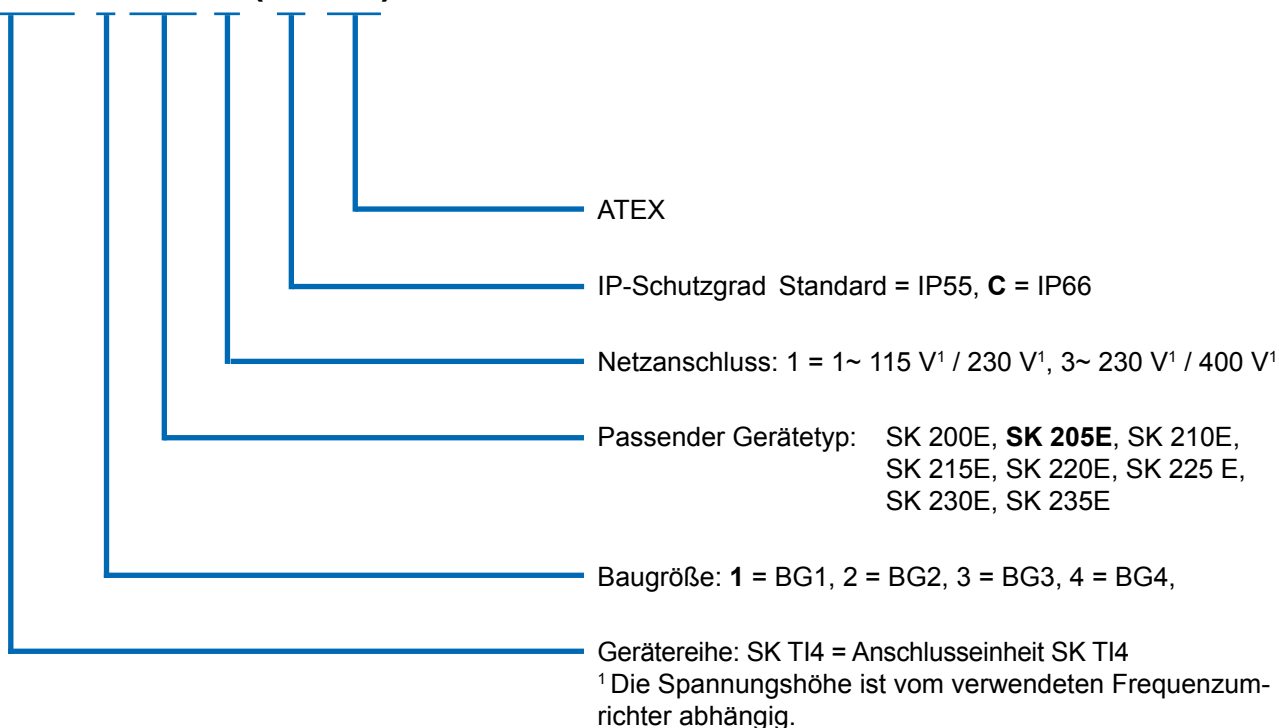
ATEX

IP-Schutzgrad Standard = IP55, **C** = IP66

Netzanschluss: 1 = 1~ 115 V$^1$ / 230 V$^1$, 3~ 230 V$^1$ / 400 V$^1$

Passender Gerätetyp: SK 200E, **SK 205E**, SK 210E, SK 215E, SK 220E, SK 225 E, SK 230E, SK 235E

Baugröße: **1** = BG1, 2 = BG2, 3 = BG3, 4 = BG4,

Gerätereihe: SK TI4 = Anschlusseinheit SK TI4
$^1$ Die Spannungshöhe ist vom verwendeten Frequenzumrichter abhängig.